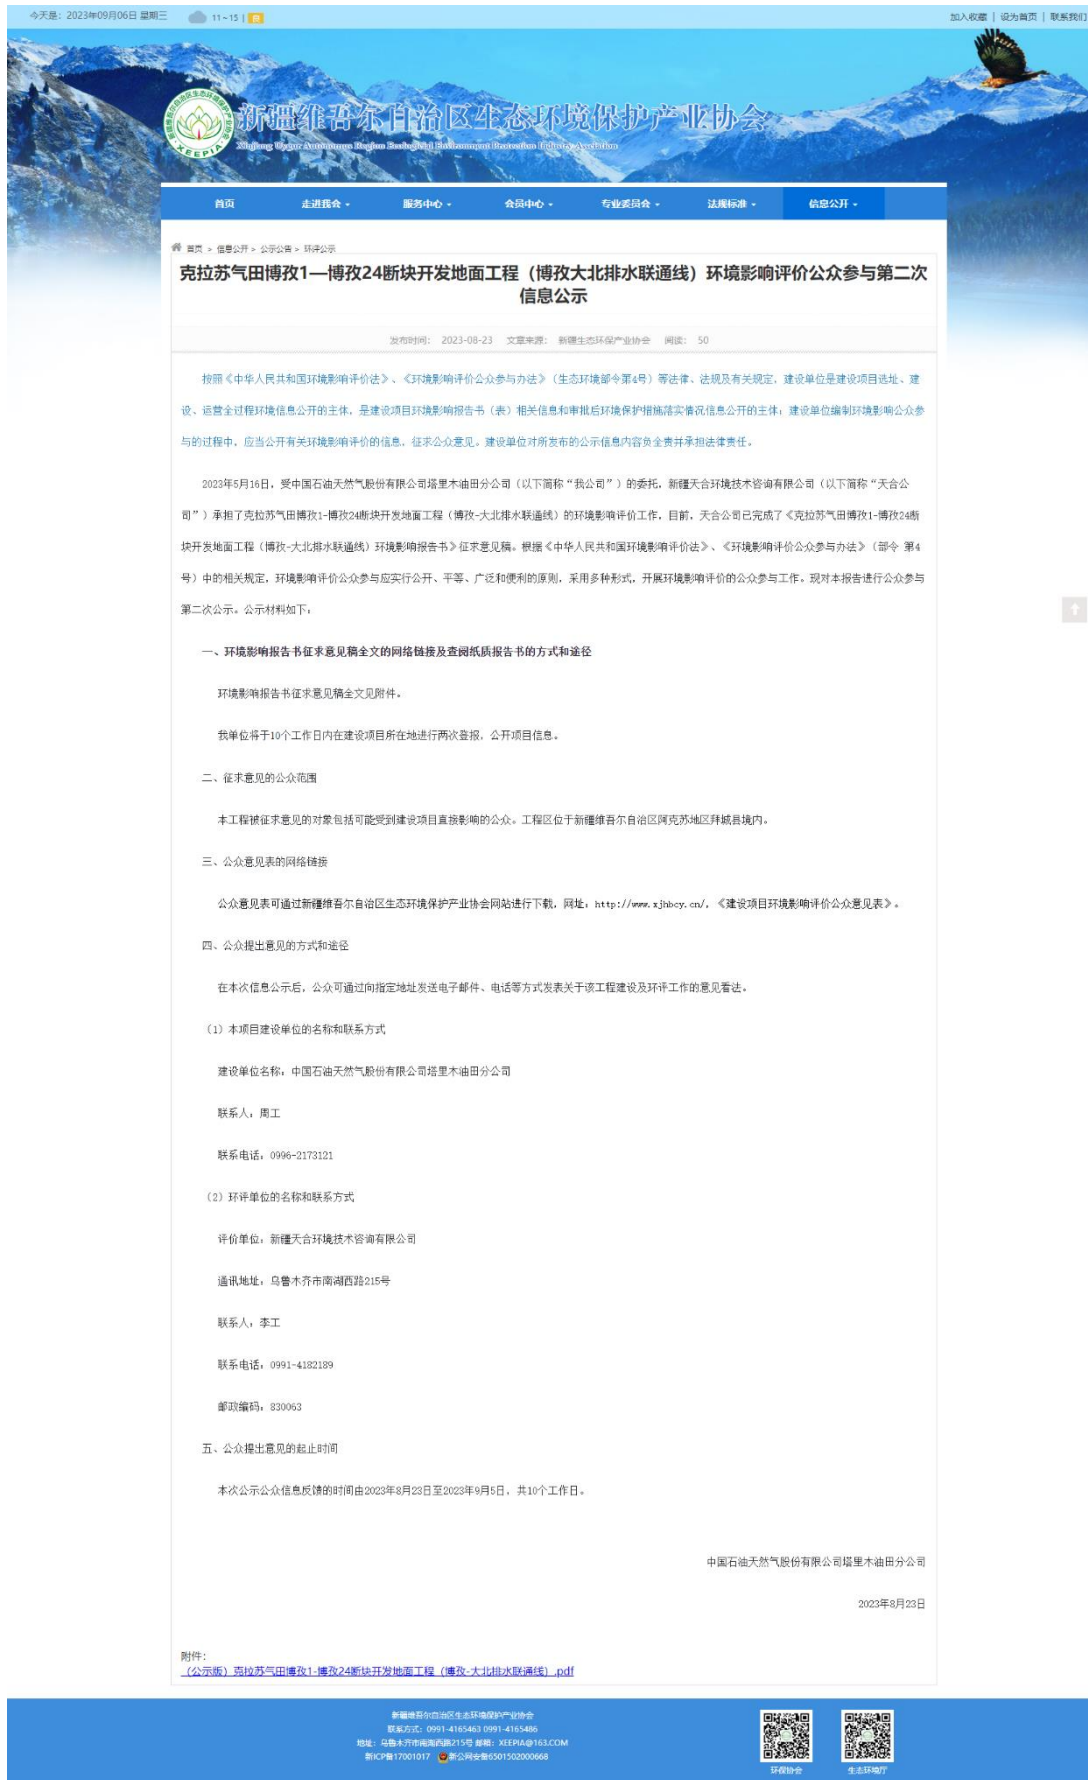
今天是：2023年09月06日 星期三 11~15 | 良

加入收藏 | 设为首页 | 联系我们

新疆维吾尔自治区生态环境保护产业协会
Xinjiang Uygur Autonomous Region Ecological Environment Protection Industry Association

首页 走进我会 服务中心 会员中心 专业委员会 法规标准 信息公开

首页 > 信息公开 > 公示公告 > 环评公示

克拉苏气田博孜1—博孜24断块开发地面工程（博孜大北排水联通线）环境影响评价公众参与第二次信息公示

发布时间：2023-08-23 文章来源：新疆生态环保产业协会 阅读：50

按照《中华人民共和国环境影响评价法》、《环境影响评价公众参与办法》（生态环境部令第4号）等法律、法规及有关规定，建设单位是建设项目选址、建设、运营全过程环境信息公开的主体，是建设项目环境影响报告书（表）相关信息和审批后环境保护措施落实情况信息公开的主体；建设单位编制环境影响公众参与的过程中，应当公开有关环境影响评价的信息，征求公众意见。建设单位对所发布的公示信息内容负全责并承担法律责任。

2023年5月16日，受中国石油天然气股份有限公司塔里木油田分公司（以下简称“我公司”）的委托，新疆天合环境技术咨询有限公司（以下简称“天合公司”）承担了克拉苏气田博孜1-博孜24断块开发地面工程（博孜-大北排水联通线）的环境影响评价工作。目前，天合公司已完成了《克拉苏气田博孜1-博孜24断块开发地面工程（博孜-大北排水联通线）环境影响报告书》征求意见稿。根据《中华人民共和国环境影响评价法》、《环境影响评价公众参与办法》（部令 第4号）中的相关规定，环境影响评价公众参与应实行公开、平等、广泛和便利的原则，采用多种形式，开展环境影响评价的公众参与工作。现对本报告进行公众参与第二次公示。公示材料如下：

一、环境影响报告书征求意见稿全文的网络链接及查阅纸质报告书的方式和途径

环境影响报告书征求意见稿全文见附件。

我单位将于10个工作日内在建设项目所在地进行两次登报，公开项目信息。

二、征求意见的公众范围

本工程被征求意见的对象包括可能受到建设项目直接影响的公众。工程区位于新疆维吾尔自治区阿克苏地区拜城县境内。

三、公众意见表的网络链接

公众意见表可通过新疆维吾尔自治区生态环境保护产业协会网站进行下载，网址：http://www.xjhbcy.cn/，《建设项目环境影响评价公众意见表》。

四、公众提出意见的方式和途径

在本次信息公示后，公众可通过向指定地址发送电子邮件、电话等方式发表关于该工程建设及环评工作的意见看法。

（1）本项目建设单位的名称和联系方式

建设单位名称：中国石油天然气股份有限公司塔里木油田分公司

联系人：周工

联系电话：0996-2173121

（2）环评单位的名称和联系方式

评价单位：新疆天合环境技术咨询有限公司

通讯地址：乌鲁木齐市南湖西路215号

联系人：李工

联系电话：0991-4182189

邮政编码：830063

五、公众提出意见的起止时间

本次公示公众信息反馈的时间由2023年8月23日至2023年9月5日，共10个工作日。

中国石油天然气股份有限公司塔里木油田分公司

2023年8月23日

附件：
（公示版）克拉苏气田博孜1-博孜24断块开发地面工程（博孜-大北排水联通线）.pdf

新疆维吾尔自治区生态环境保护产业协会
联系方式：0991-4165463 0991-4165486
地址：乌鲁木齐市南湖西路215号 邮箱：XEEPIA@163.COM
新ICP备17001017 新公网安备65010202000668

环保协会 生态环境厅